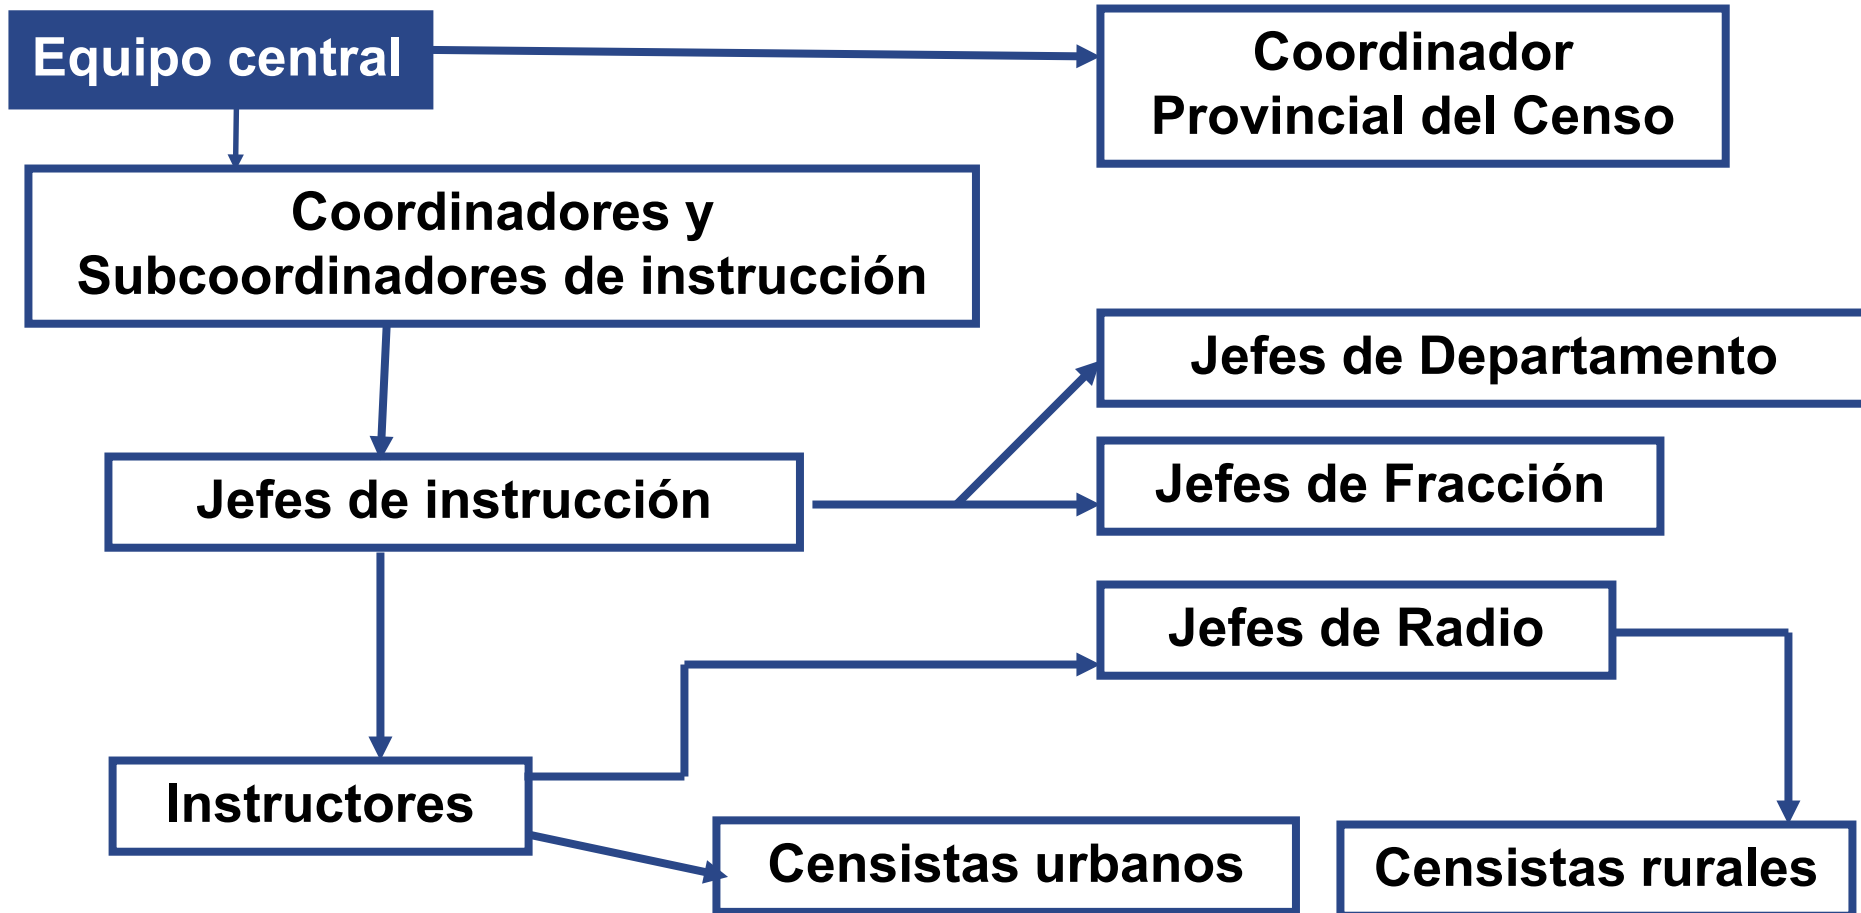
Equipo central

Coordinador Provincial del Censo

Coordinadores y Subcoordinadores de instrucción

Jefes de Departamento

Jefes de instrucción

Jefes de Fracción

Jefes de Radio

Instructores

Censistas urbanos

Censistas rurales